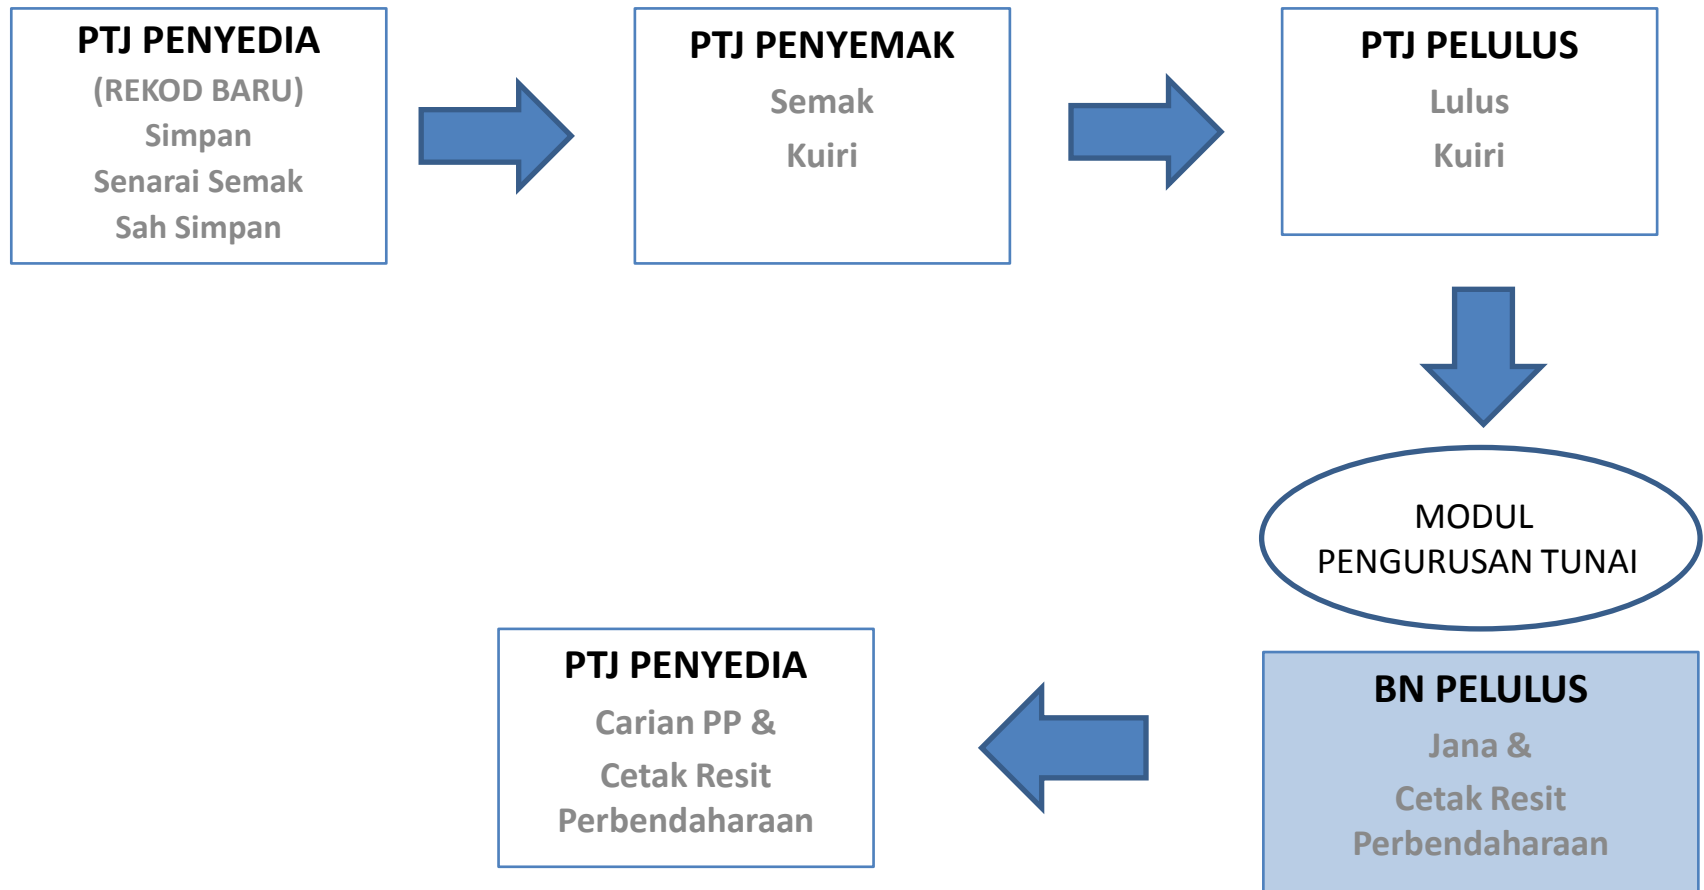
PTJ PENYEDIA
(REKOD BARU)
Simpan
Senarai Semak
Sah Simpan

PTJ PENYEMAK
Semak
Kuiri

PTJ PELULUS
Lulus
Kuiri

MODUL
PENGURUSAN TUNAI

BN PELULUS
Jana &
Cetak Resit
Perbendaharaan

PTJ PENYEDIA
Carian PP &
Cetak Resit
Perbendaharaan